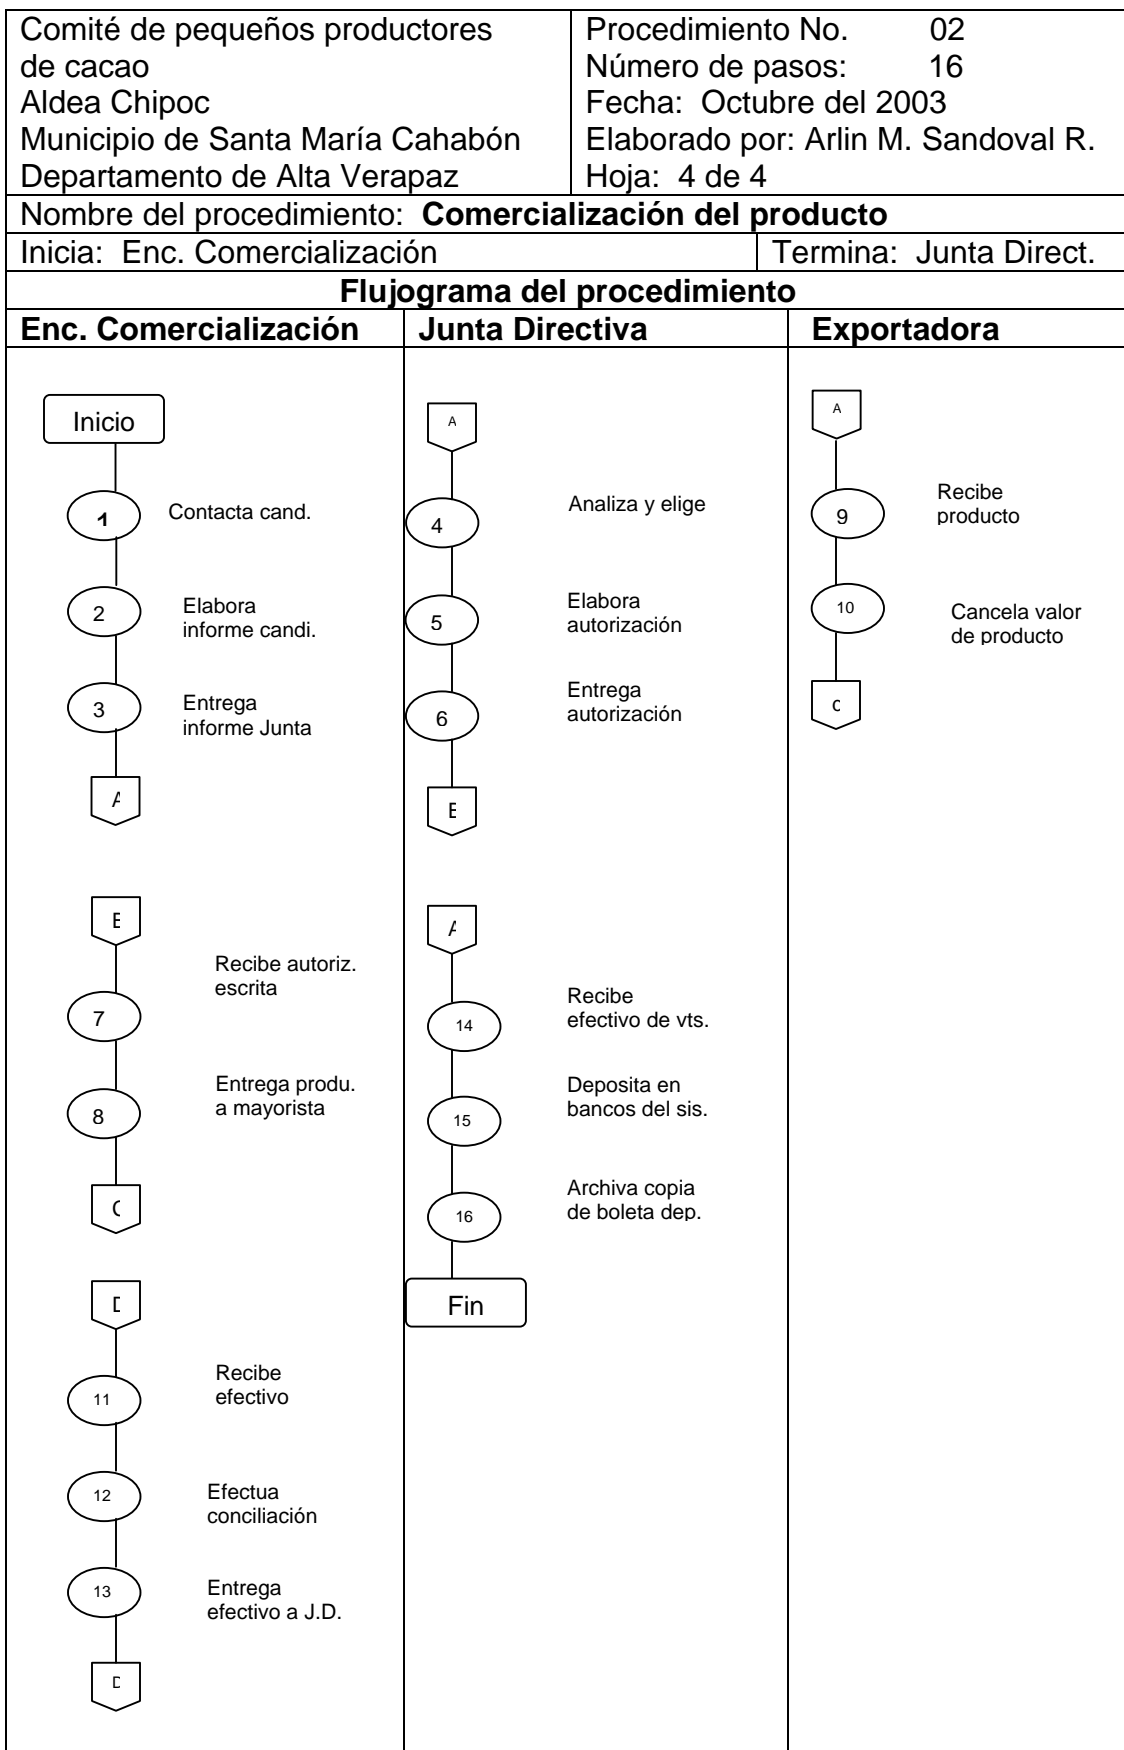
| Comité de pequeños productores de cacao<br>Aldea Chipoc<br>Municipio de Santa María Cahabón<br>Departamento de Alta Verapaz | Procedimiento No. 02<br>Número de pasos: 16<br>Fecha: Octubre del 2003<br>Elaborado por: Arlin M. Sandoval R.<br>Hoja: 4 de 4 |
|---|---|
| Nombre del procedimiento: **Comercialización del producto** | |
| Inicia: Enc. Comercialización | Termina: Junta Direct. |

**Flujograma del procedimiento**

| **Enc. Comercialización** | **Junta Directiva** | **Exportadora** |
|---|---|---|

Enc. Comercialización:

Inicio

1 Contacta cand.

2 Elabora informe candi.

3 Entrega informe Junta

A

B

7 Recibe autoriz. escrita

8 Entrega produ. a mayorista

C

D

11 Recibe efectivo

12 Efectua conciliación

13 Entrega efectivo a J.D.

E

Junta Directiva:

A

4 Analiza y elige

5 Elabora autorización

6 Entrega autorización

B

A

14 Recibe efectivo de vts.

15 Deposita en bancos del sis.

16 Archiva copia de boleta dep.

Fin

Exportadora:

A

9 Recibe producto

10 Cancela valor de producto

C